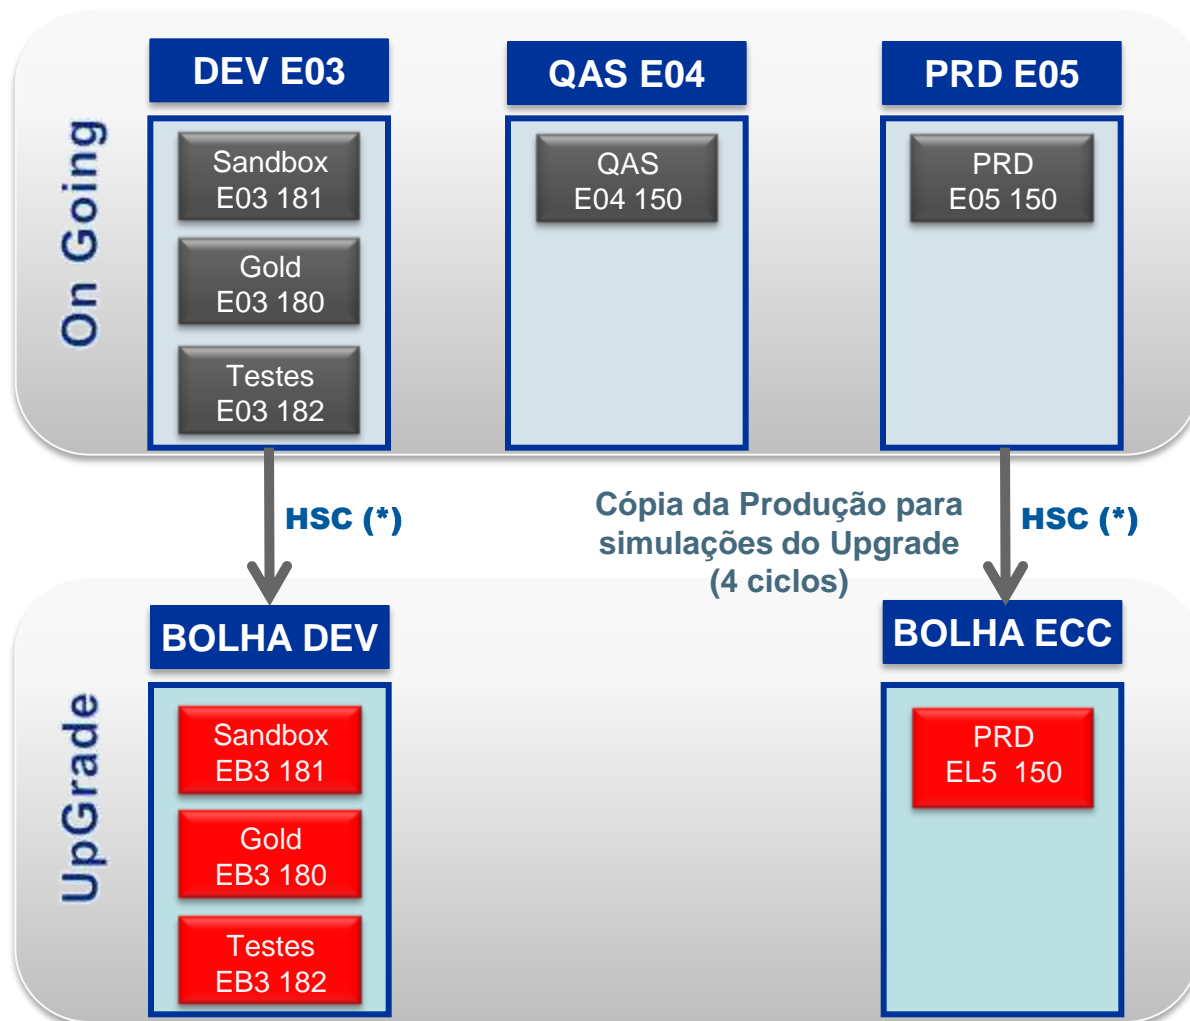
On Going

DEV E03

Sandbox
E03 181

Gold
E03 180

Testes
E03 182

QAS E04

QAS
E04 150

PRD E05

PRD
E05 150

HSC (*)

Cópia da Produção para simulações do Upgrade (4 ciclos)

HSC (*)

UpGrade

BOLHA DEV

Sandbox
EB3 181

Gold
EB3 180

Testes
EB3 182

BOLHA ECC

PRD
EL5 150